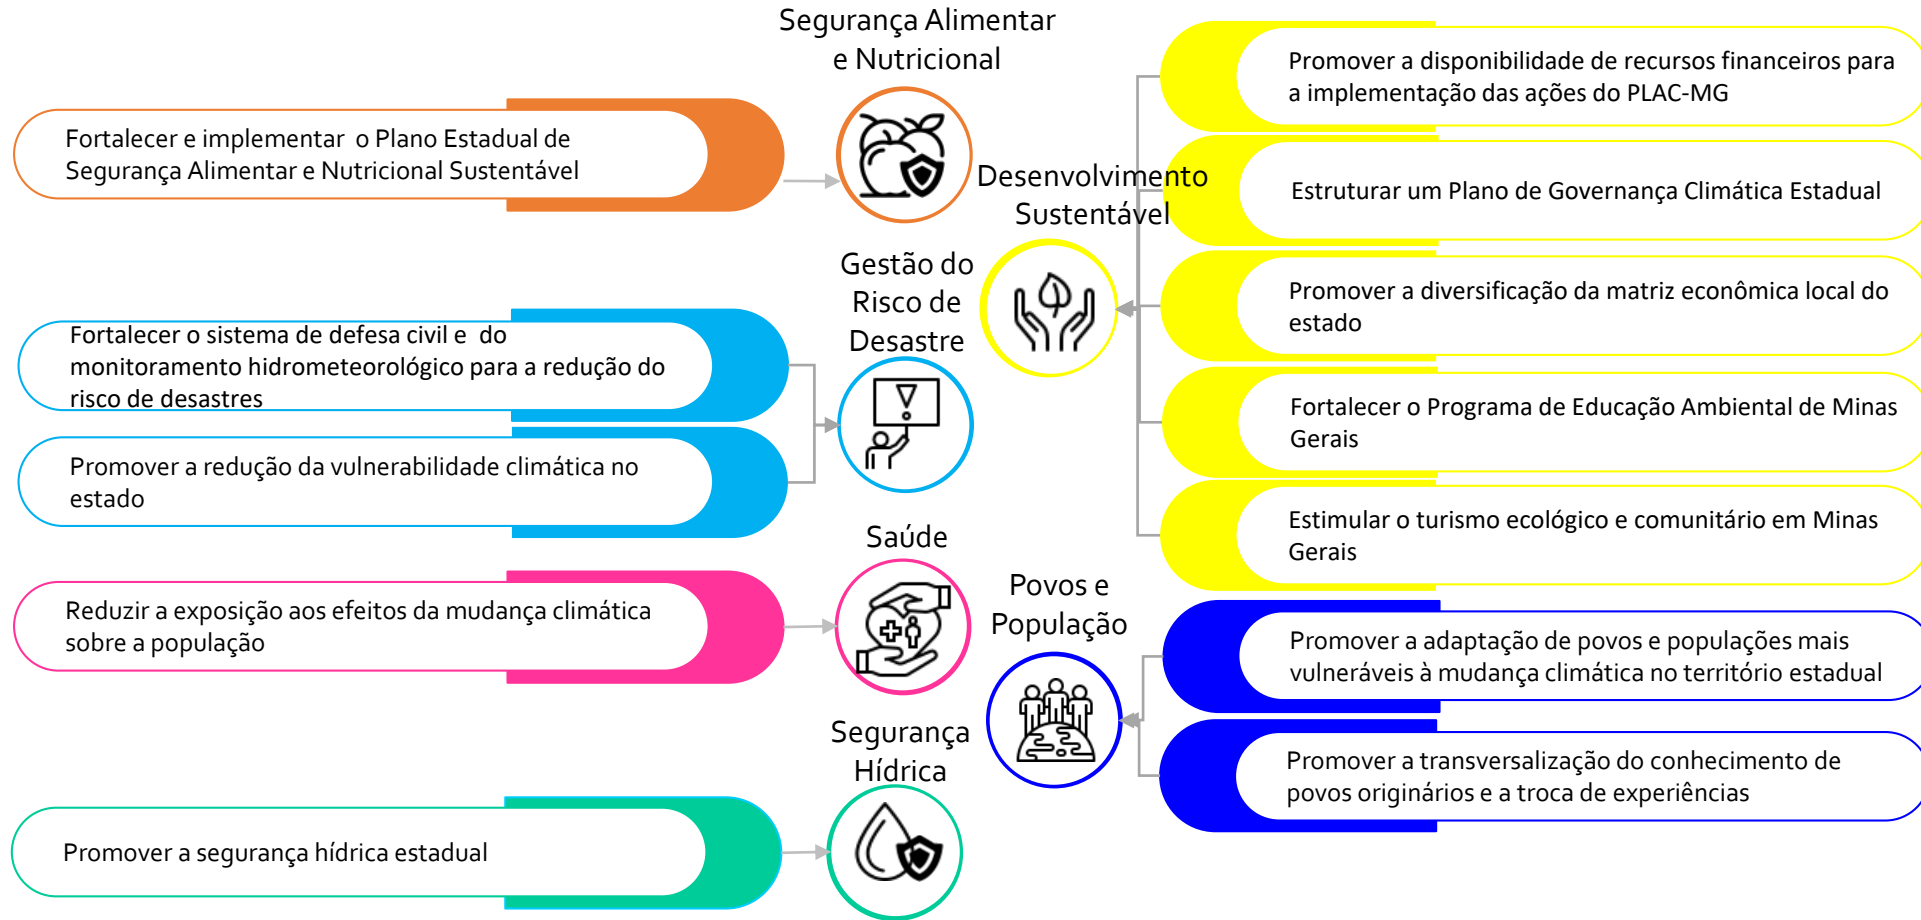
Segurança Alimentar e Nutricional

Fortalecer e implementar o Plano Estadual de Segurança Alimentar e Nutricional Sustentável

Gestão do Risco de Desastre

Fortalecer o sistema de defesa civil e do monitoramento hidrometeorológico para a redução do risco de desastres

Promover a redução da vulnerabilidade climática no estado

Saúde

Reduzir a exposição aos efeitos da mudança climática sobre a população

Segurança Hídrica

Promover a segurança hídrica estadual

Desenvolvimento Sustentável

Promover a disponibilidade de recursos financeiros para a implementação das ações do PLAC-MG

Estruturar um Plano de Governança Climática Estadual

Promover a diversificação da matriz econômica local do estado

Fortalecer o Programa de Educação Ambiental de Minas Gerais

Estimular o turismo ecológico e comunitário em Minas Gerais

Povos e População

Promover a adaptação de povos e populações mais vulneráveis à mudança climática no território estadual

Promover a transversalização do conhecimento de povos originários e a troca de experiências